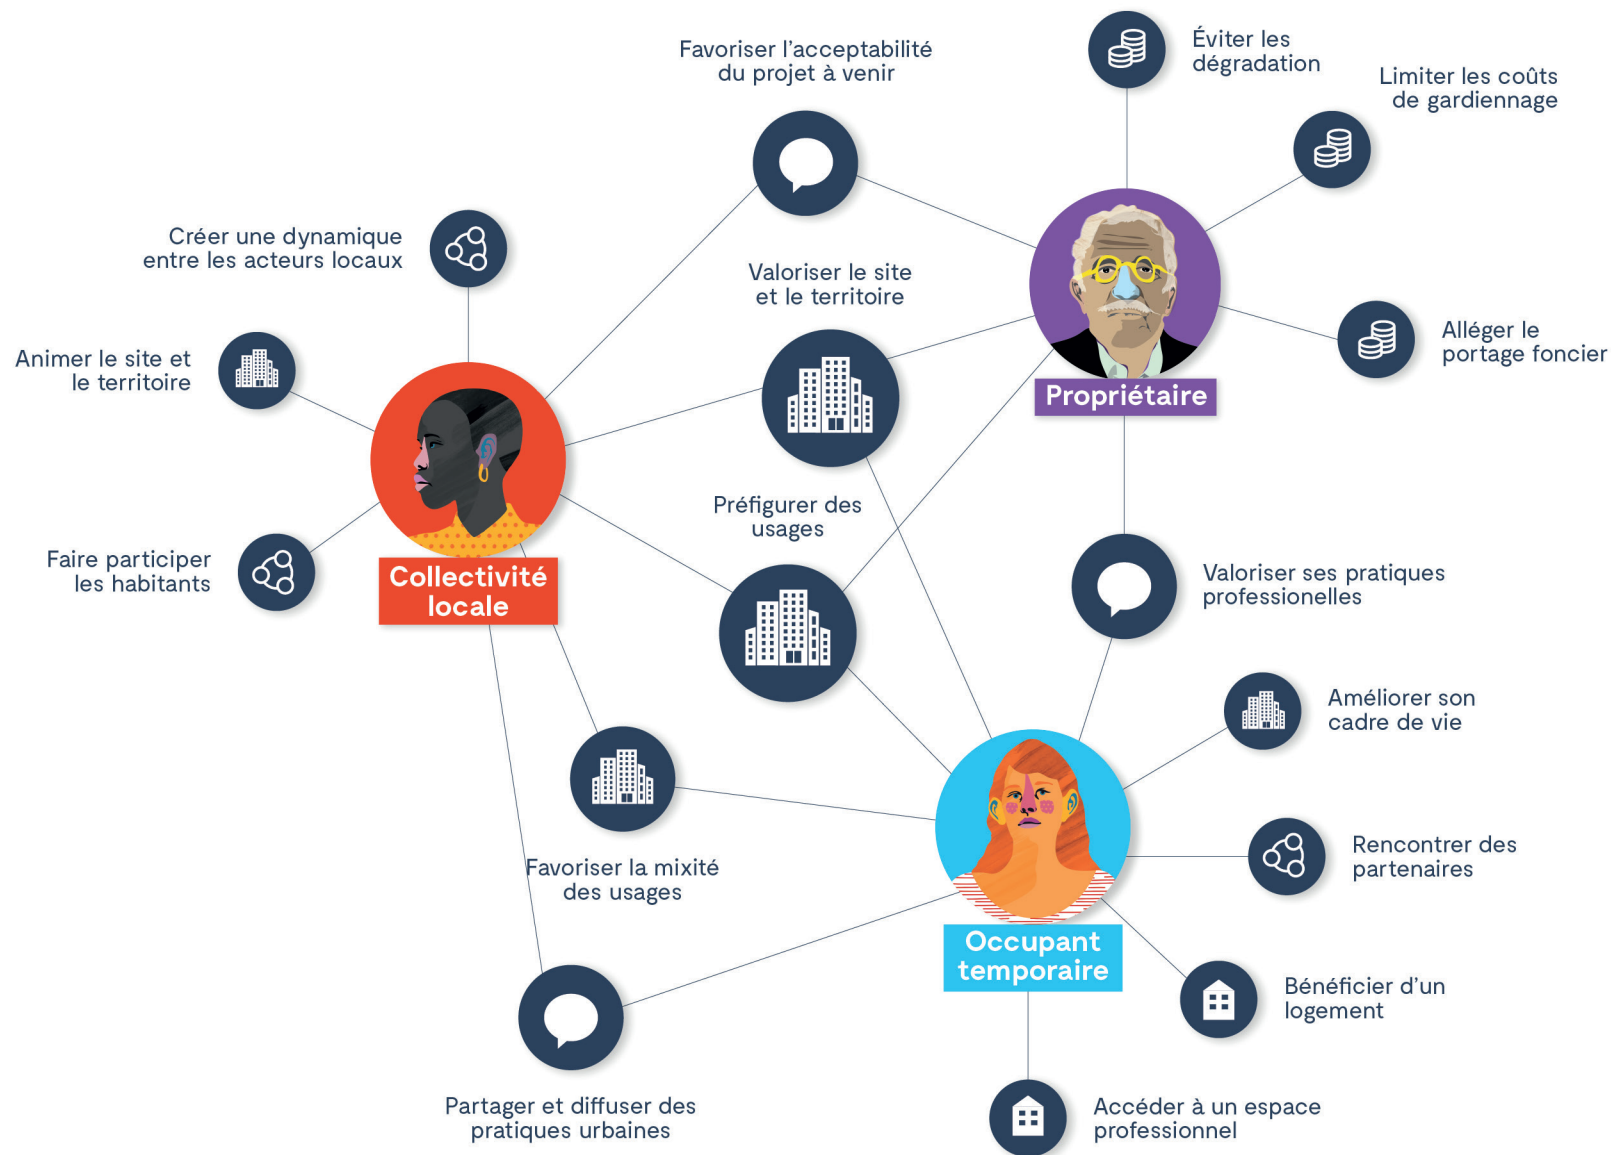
Favoriser l'acceptabilité du projet à venir

Éviter les dégradation

Limiter les coûts de gardiennage

Créer une dynamique entre les acteurs locaux

Valoriser le site et le territoire

Animer le site et le territoire

Alléger le portage foncier

Propriétaire

Préfigurer des usages

Faire participer les habitants

Collectivité locale

Valoriser ses pratiques professionnelles

Améliorer son cadre de vie

Rencontrer des partenaires

Favoriser la mixité des usages

Occupant temporaire

Bénéficier d'un logement

Partager et diffuser des pratiques urbaines

Accéder à un espace professionnel